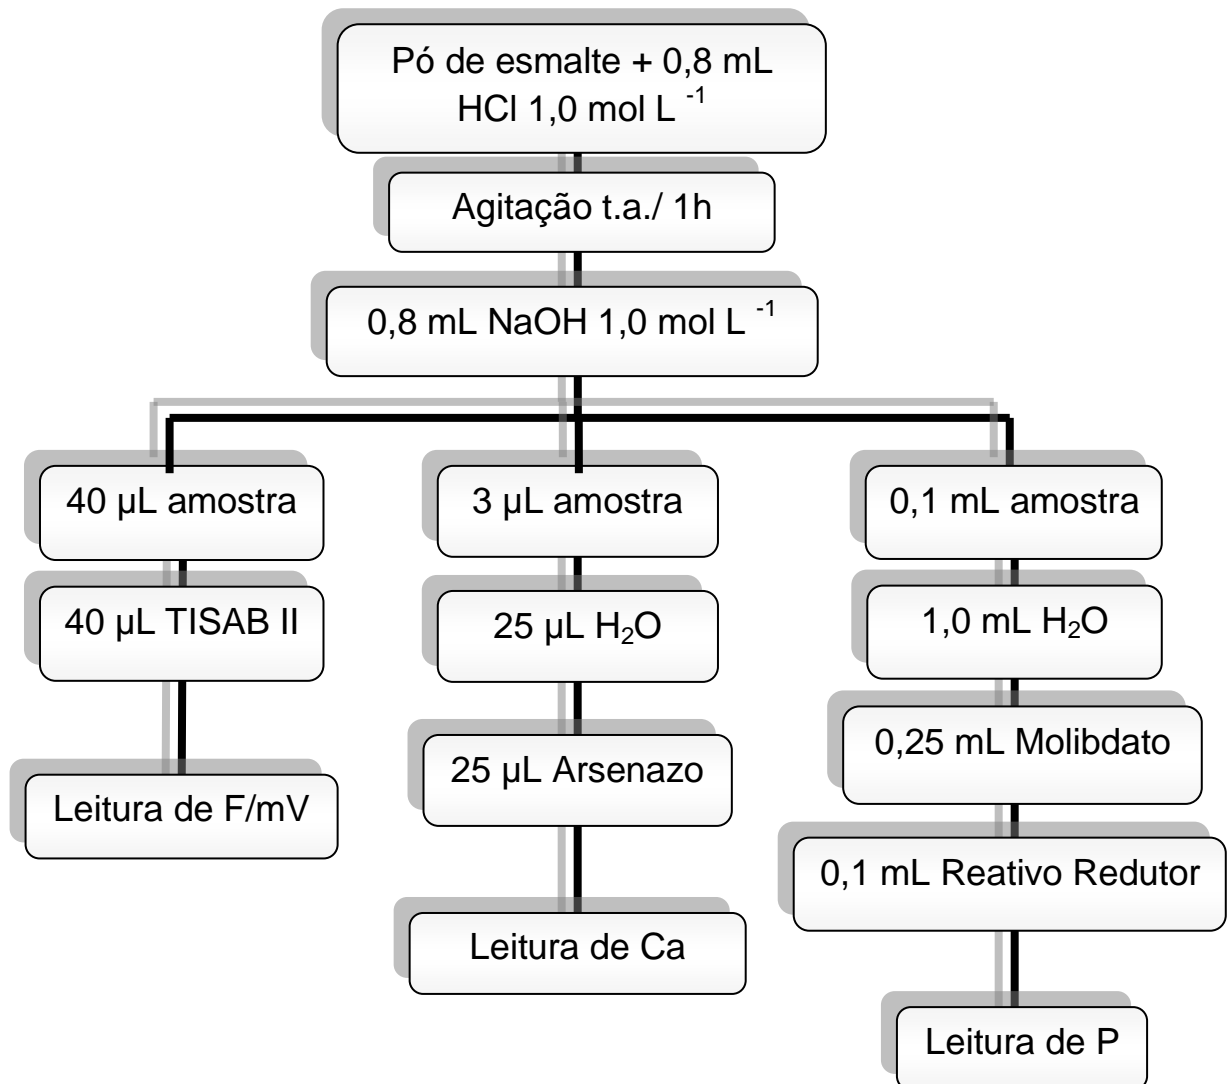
Pó de esmalte + 0,8 mL HCl 1,0 mol L $^{-1}$

Agitação t.a./ 1h

0,8 mL NaOH 1,0 mol L $^{-1}$

40 µL amostra

40 µL TISAB II

Leitura de F/mV

3 µL amostra

25 µL $H_2O$

25 µL Arsenazo

Leitura de Ca

0,1 mL amostra

1,0 mL $H_2O$

0,25 mL Molibdato

0,1 mL Reativo Redutor

Leitura de P